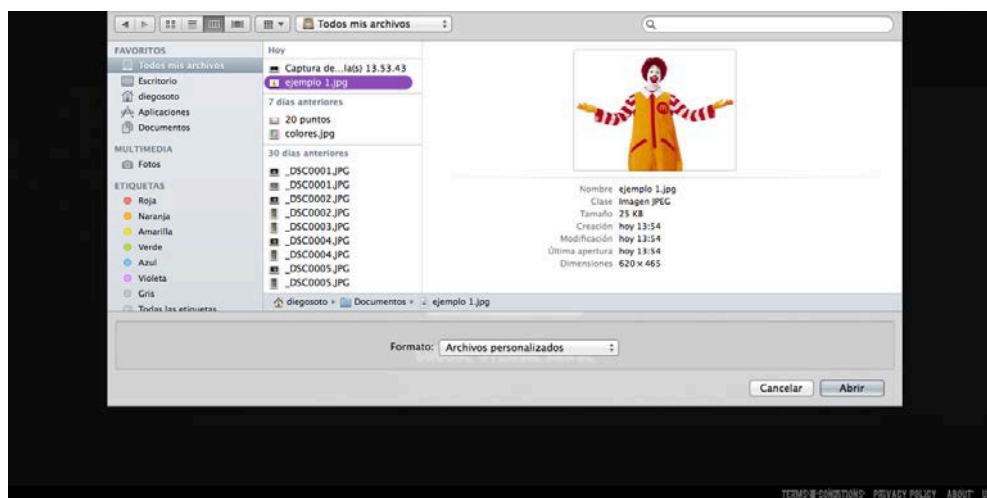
Todos mis archivos

FAVORITOS
Todos mis archivos
Escritorio
diegosoto
Aplicaciones
Documentos
MULTIMEDIA
Fotos
ETIQUETAS
Roja
Naranja
Amarilla
Verde
Azul
Violeta
Gris
Todas las etiquetas

Hoy
Captura de...la(s) 13.53.43
ejemplo 1.jpg
7 días anteriores
20 puntos
colores.jpg
30 días anteriores
_DSC0001.JPG
_DSC0001.JPG
_DSC0002.JPG
_DSC0002.JPG
_DSC0003.JPG
_DSC0004.JPG
_DSC0004.JPG
_DSC0005.JPG
_DSC0005.JPG

Nombre ejemplo 1.jpg
Clase Imagen JPEG
Tamaño 25 KB
Creación hoy 13:54
Modificación hoy 13:54
Última apertura hoy 13:54
Dimensiones 620 × 465

diegosoto ▸ Documentos ▸ ejemplo 1.jpg

Formato: Archivos personalizados

Cancelar Abrir

TERMS & CONDITIONS PRIVACY POLICY ABOUT